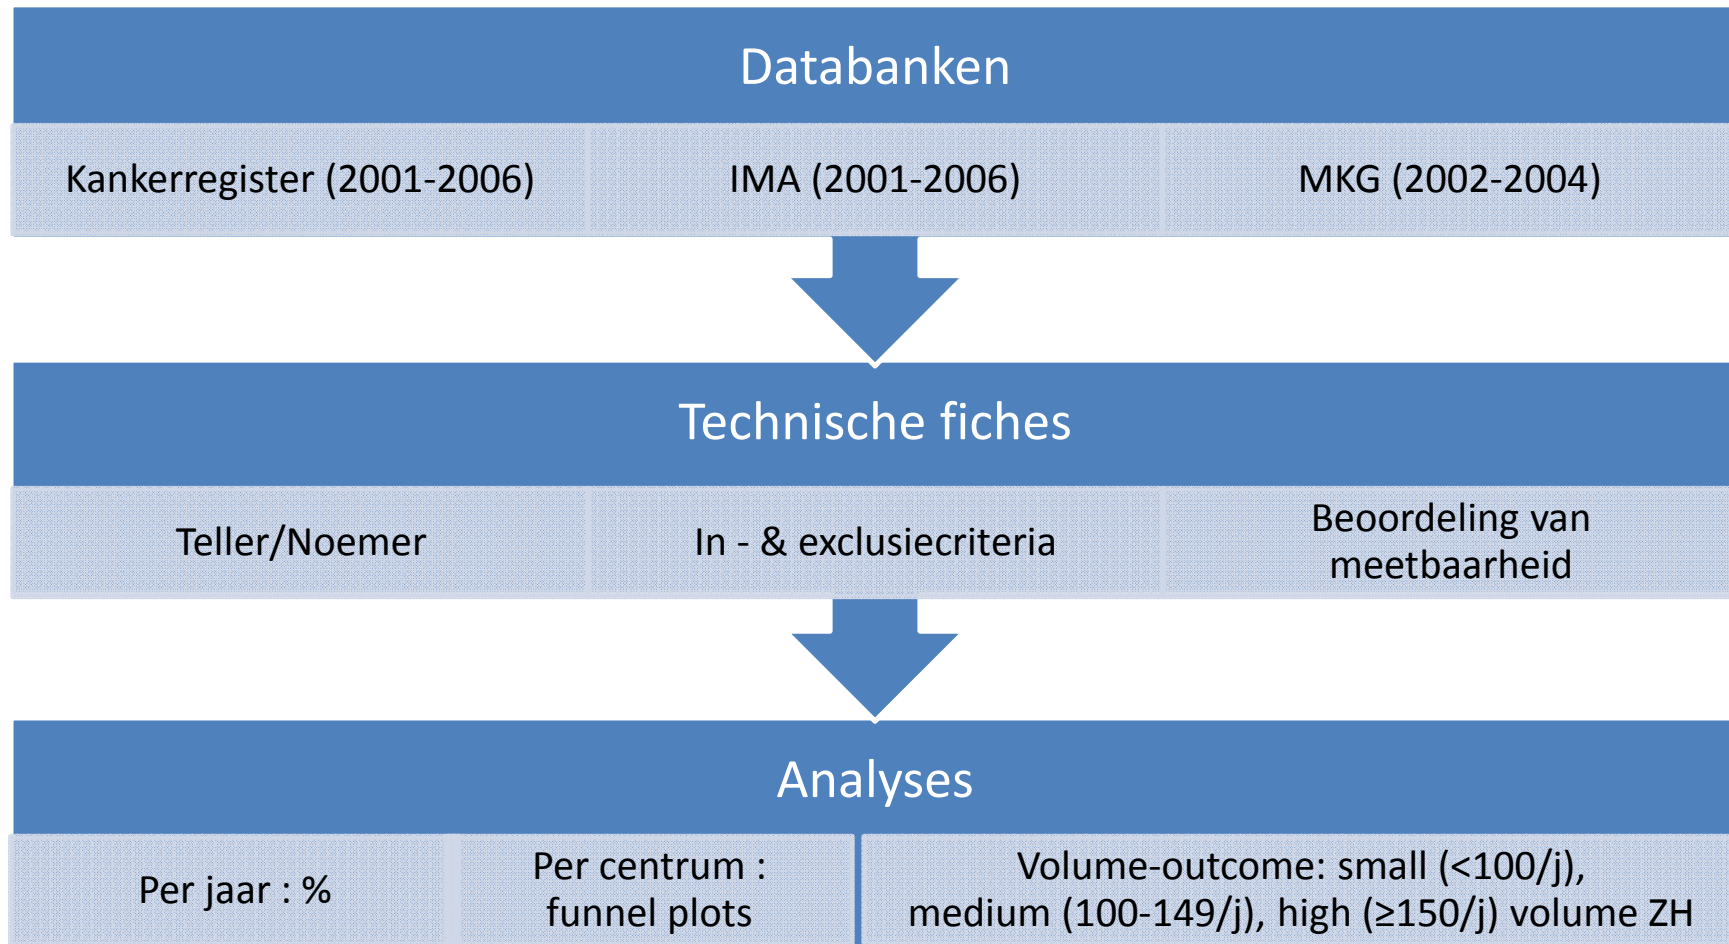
Databanken

Kankerregister (2001-2006)

IMA (2001-2006)

MKG (2002-2004)

Technische fiches

Teller/Noemer

In - & exclusiecriteria

Beoordeling van meetbaarheid

Analyses

Per jaar : %

Per centrum : funnel plots

Volume-outcome: small (<100/j), medium (100-149/j), high (≥150/j) volume ZH